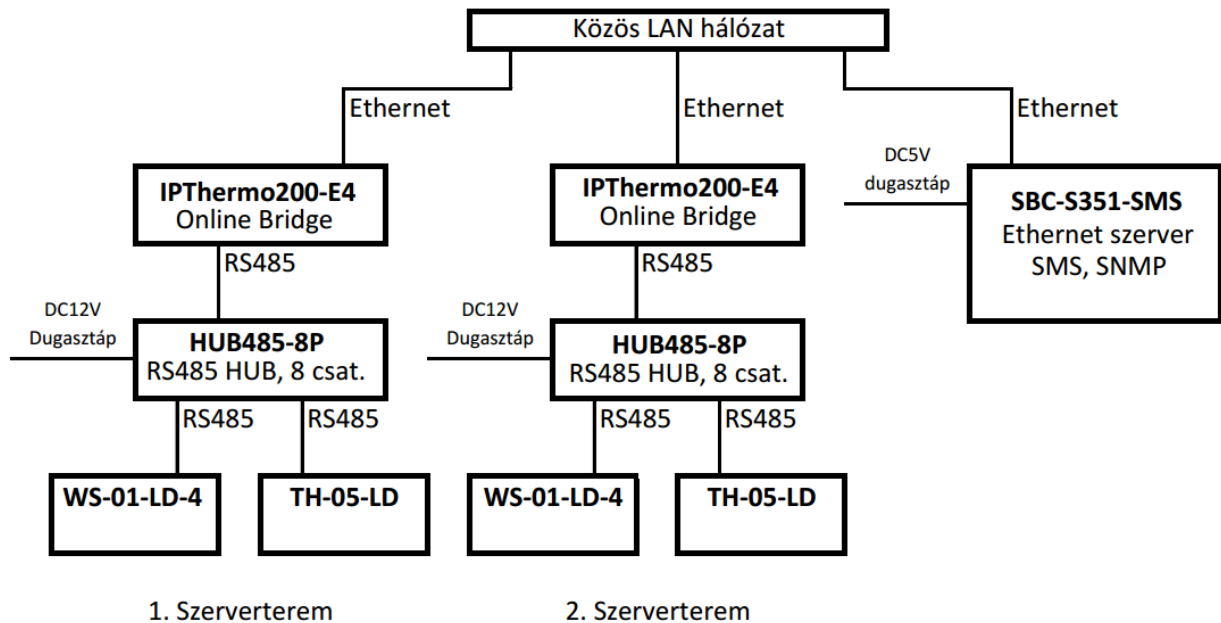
Közös LAN hálózat

Ethernet

Ethernet

Ethernet

IPThermo200-E4
Online Bridge

IPThermo200-E4
Online Bridge

DC5V
dugasztáp

SBC-S351-SMS
Ethernet szerver
SMS, SNMP

RS485

RS485

DC12V
Dugasztáp

HUB485-8P
RS485 HUB, 8 csat.

DC12V
Dugasztáp

HUB485-8P
RS485 HUB, 8 csat.

RS485

RS485

RS485

RS485

WS-01-LD-4

TH-05-LD

WS-01-LD-4

TH-05-LD

1. Szerverterem

2. Szerverterem